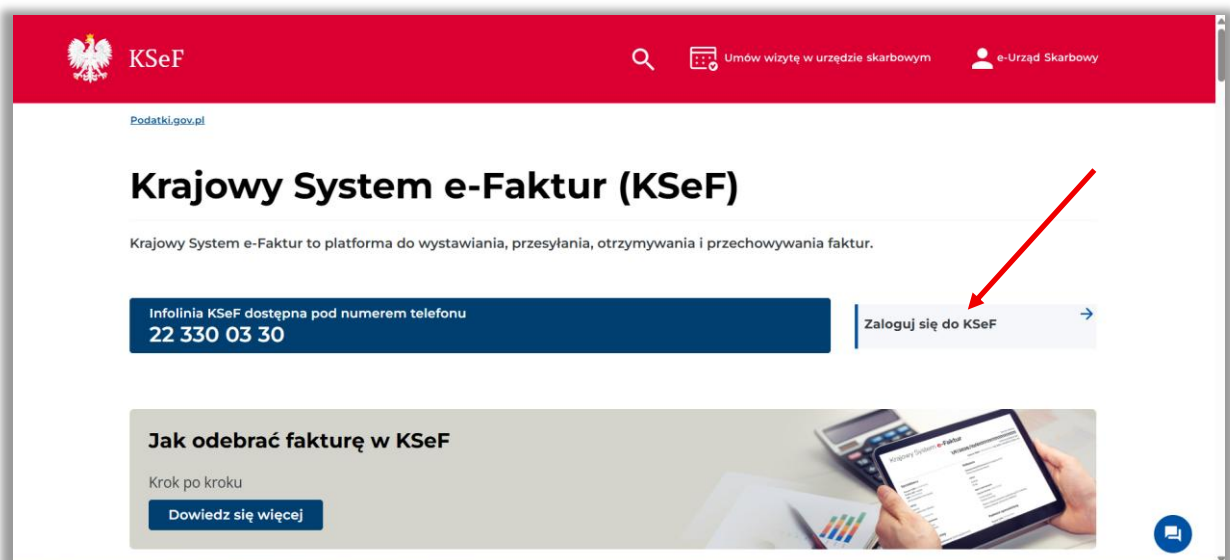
KSeF

Umów wizytę w urzędzie skarbowym

e-Urząd Skarbowy

Podatki.gov.pl

Krajowy System e-Faktur (KSeF)

Krajowy System e-Faktur to platforma do wystawiania, przesyłania, otrzymywania i przechowywania faktur.

Infolinia KSeF dostępna pod numerem telefonu
22 330 03 30

Zaloguj się do KSeF

Jak odebrać fakturę w KSeF

Krok po kroku

Dowiedz się więcej

Krajowy System e-Faktur